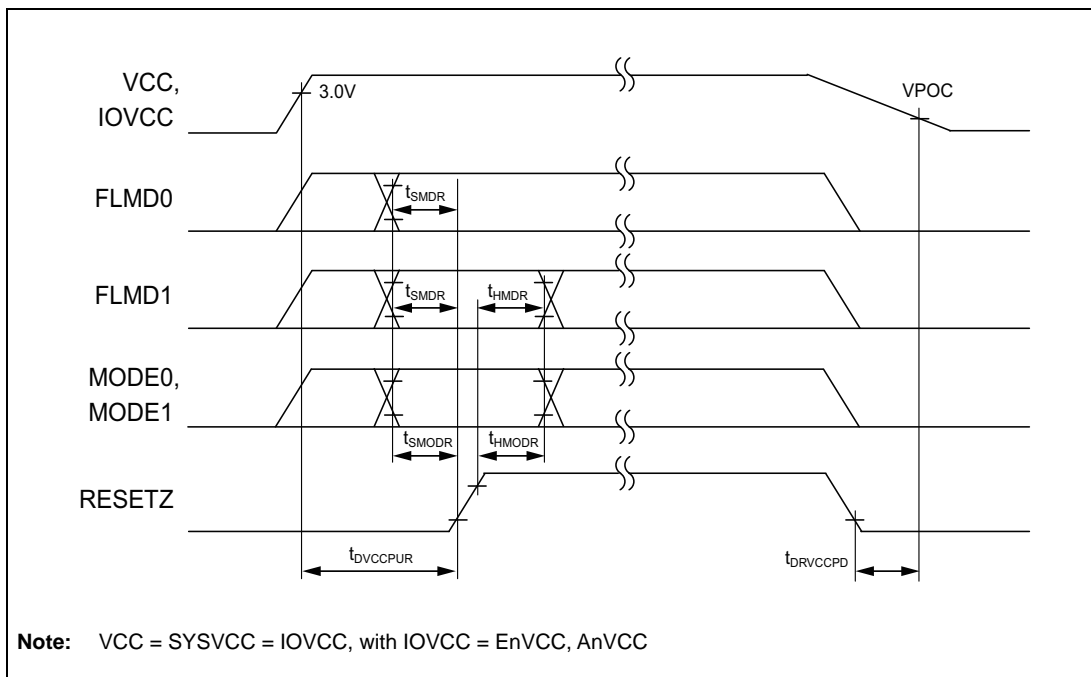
VCC, IOVCC

3.0V

VPOC

FLMD0

$t_{SMDR}$

FLMD1

$t_{SMDR}$

$t_{HMDR}$

MODE0, MODE1

$t_{SMODR}$

$t_{HMODR}$

RESETZ

$t_{DVCCPUR}$

$t_{DRVCCPD}$

**Note:** VCC = SYSVCC = IOVCC, with IOVCC = EnVCC, AnVCC